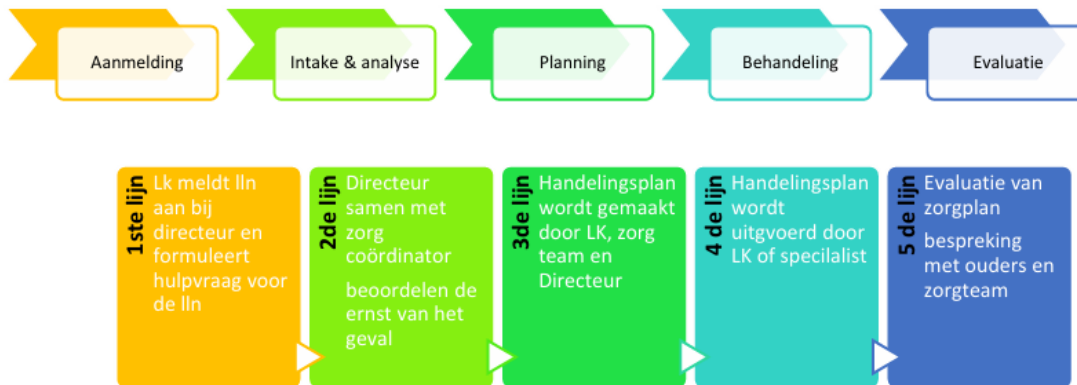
Aanmelding

Intake & analyse

Planning

Behandeling

Evaluatie

1ste lijn

Lk meldt lln aan bij directeur en formuleert hulpvraag voor de lln

2de lijn

Directeur samen met zorg coördinator

beoordelen de ernst van het geval

3de lijn

Handelingsplan wordt gemaakt door LK, zorg team en Directeur

4 de lijn

Handelingsplan wordt uitgvoerd door LK of specialist

5 de lijn

Evaluatie van zorgplan

bespreking met ouders en zorgteam